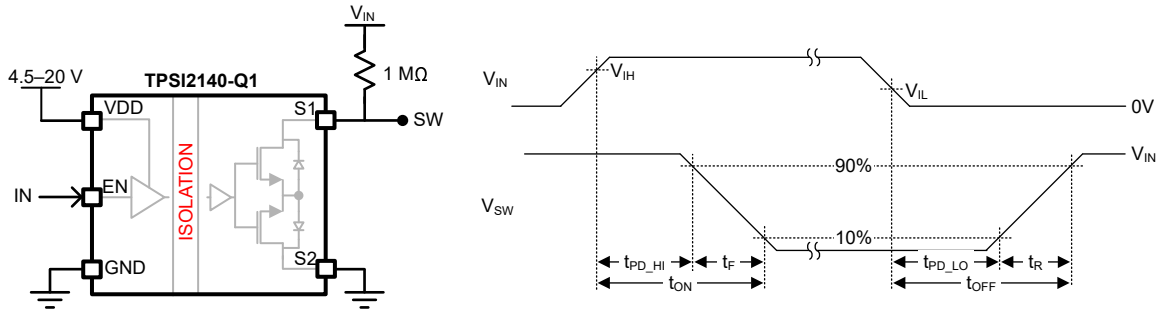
$V_{IN}$

4.5–20 V

TPSI2140-Q1

1 MΩ

VDD

S1

SW

ISOLATION

IN

EN

GND

S2

$V_{IN}$

$V_{IH}$

$V_{IL}$

0V

$V_{IN}$

90%

$V_{SW}$

10%

$t_{PD\_HI}$

$t_F$

$t_{ON}$

$t_{PD\_LO}$

$t_R$

$t_{OFF}$